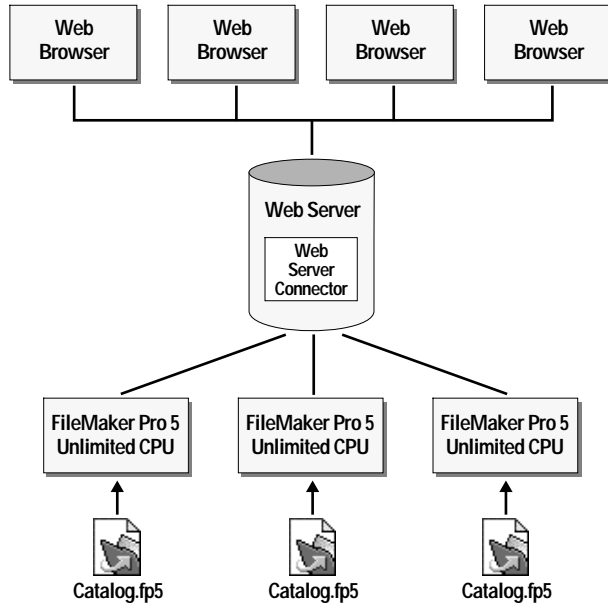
Web Browser

Web Browser

Web Browser

Web Browser

Web Server

Web Server Connector

FileMaker Pro 5 Unlimited CPU

FileMaker Pro 5 Unlimited CPU

FileMaker Pro 5 Unlimited CPU

Catalog.fp5

Catalog.fp5

Catalog.fp5